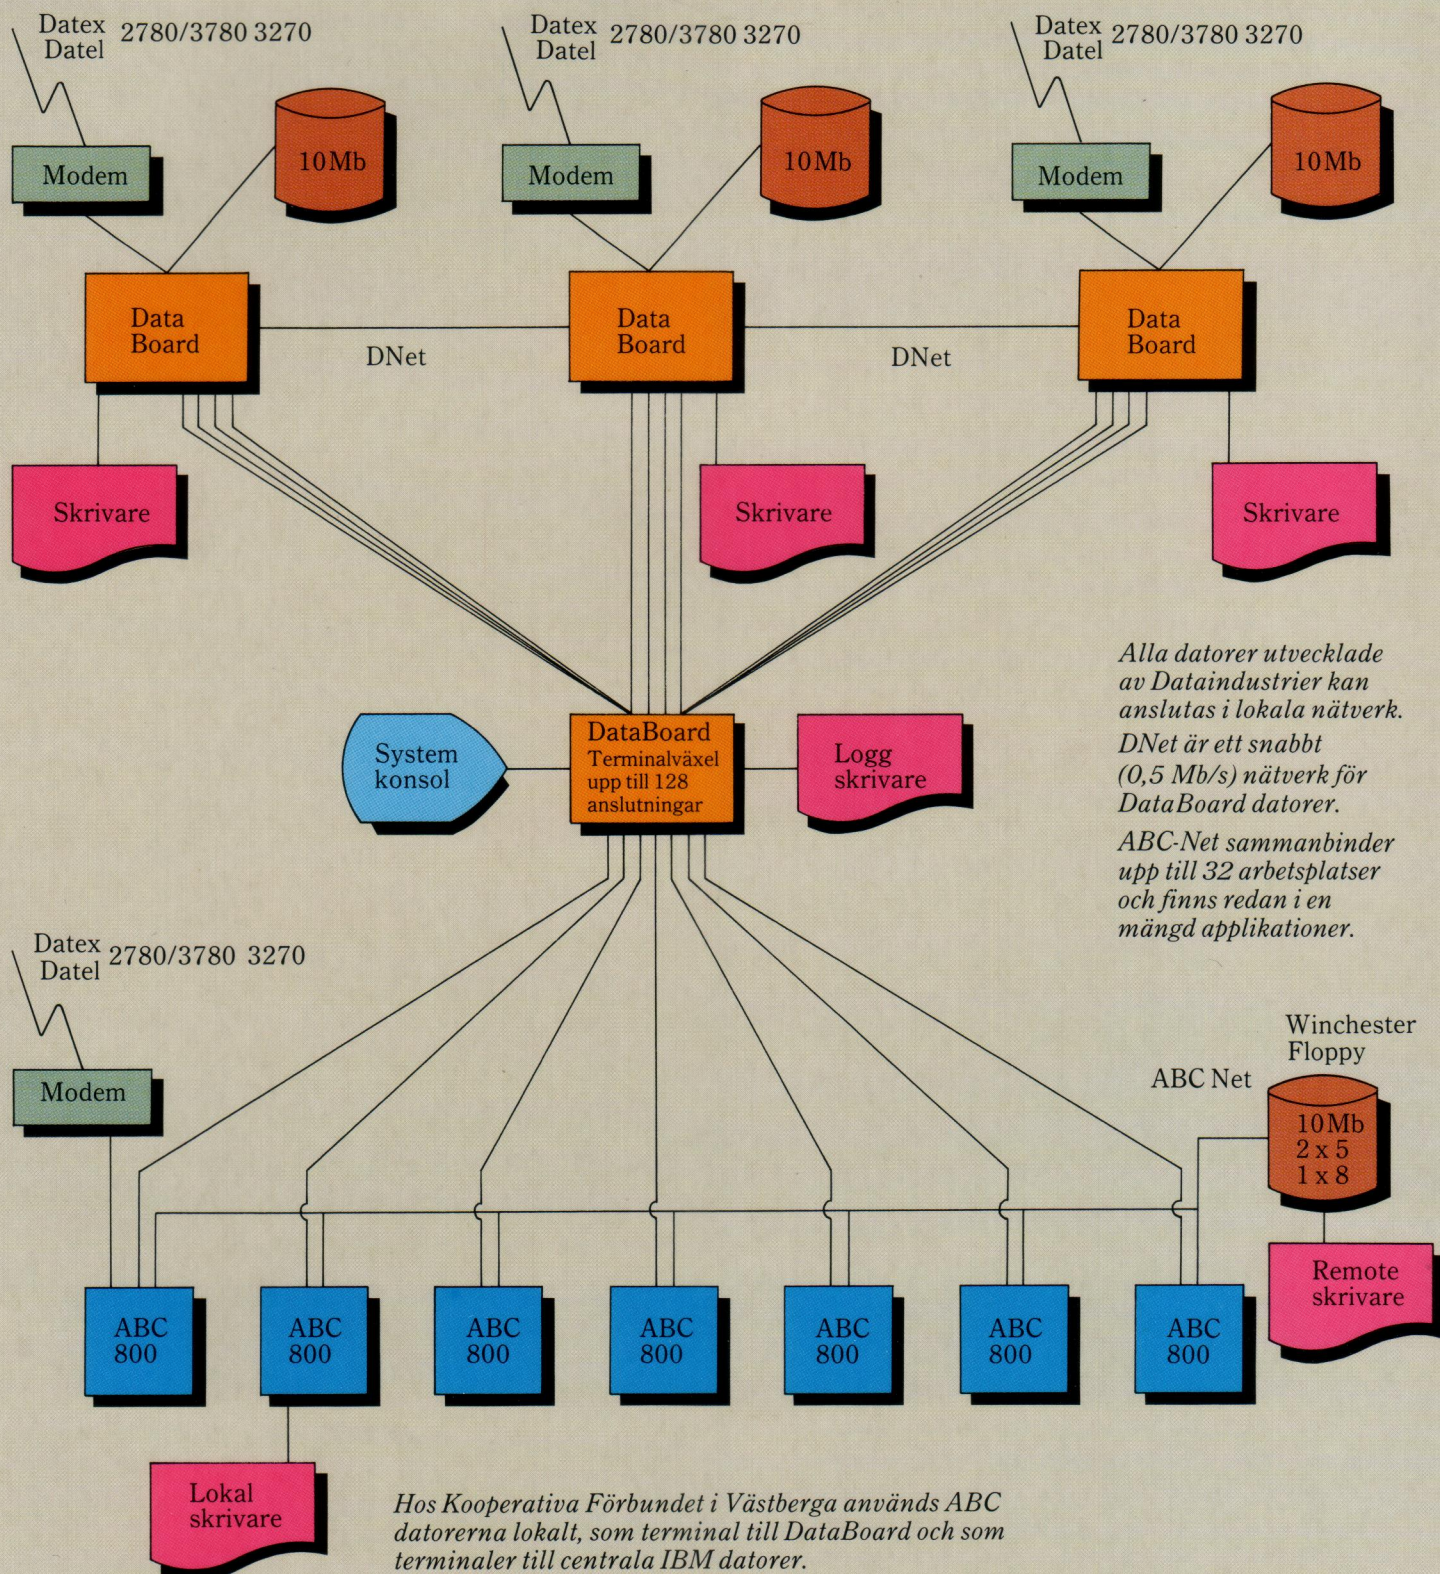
Datex Datel 2780/3780 3270

Datex Datel 2780/3780 3270

Datex Datel 2780/3780 3270

Modem

10Mb

Modem

10Mb

Modem

10Mb

Data Board

DNet

Data Board

DNet

Data Board

Skrivare

Skrivare

Skrivare

Alla datorer utvecklade av Dataindustrier kan anslutas i lokala nätverk.

DNet är ett snabbt (0,5 Mb/s) nätverk för DataBoard datorer.

ABC-Net sammanbinder upp till 32 arbetsplatser och finns redan i en mängd applikationer.

System konsol

DataBoard Terminalväxel upp till 128 anslutningar

Logg skrivare

Datex Datel 2780/3780 3270

Modem

Winchester Floppy

ABC Net

10Mb 2 x 5 1 x 8

Remote skrivare

ABC 800

ABC 800

ABC 800

ABC 800

ABC 800

ABC 800

ABC 800

Lokal skrivare

Hos Kooperativa Förbundet i Västberga används ABC datorerna lokalt, som terminal till DataBoard och som terminaler till centrala IBM datorer.